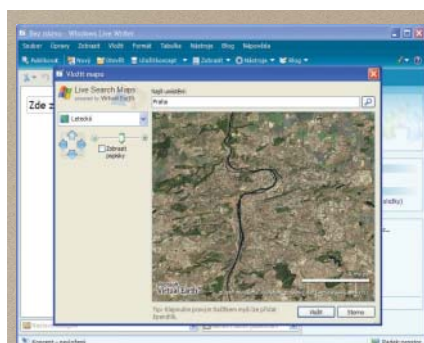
Bez názvu - Windows Live Writer

Soubor Úpravy Zobrazit Vložit Formát Tabulka Nástroje Blog Nápověda

Publikovat Nový Otevřít Uložit koncept Zobrazit Nástroje Blog

Zde z

Vložit mapu

Live Search Maps
powered by Virtual Earth

Najít umístění:

Praha

Letecká

Zobrazit popisky

Virtual Earth

Tip: Klepnutím pravým tlačítkem myši lze přidat špendlík.

Vložit

Storno

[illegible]